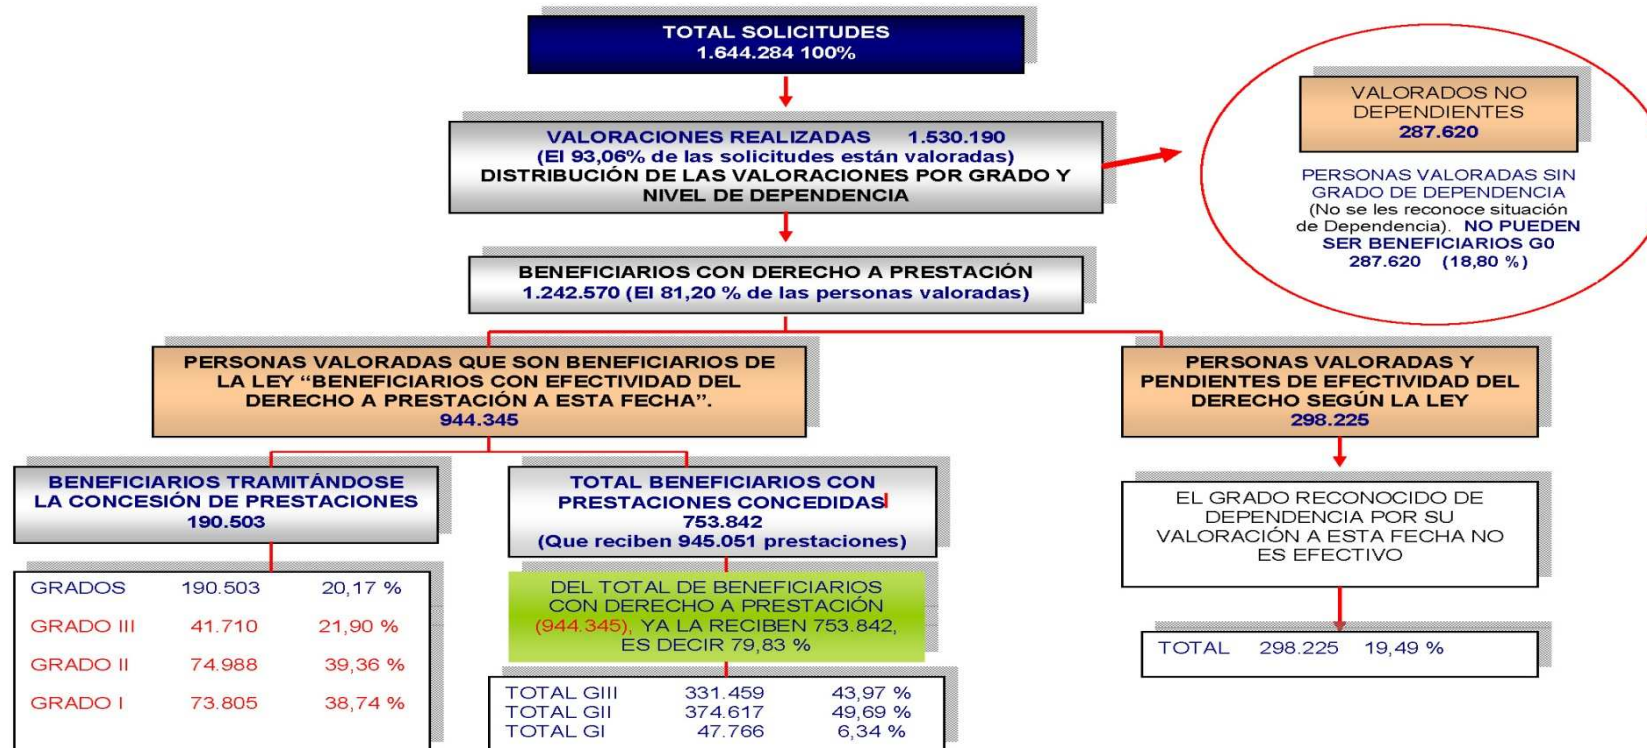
TOTAL SOLICITUDES
1.644.284 100%

VALORACIONES REALIZADAS 1.530.190
(El 93,06% de las solicitudes están valoradas)
DISTRIBUCIÓN DE LAS VALORACIONES POR GRADO Y NIVEL DE DEPENDENCIA

VALORADOS NO DEPENDIENTES
287.620

PERSONAS VALORADAS SIN GRADO DE DEPENDENCIA
(No se les reconoce situación de Dependencia). NO PUEDEN SER BENEFICIARIOS G0
287.620 (18,80 %)

BENEFICIARIOS CON DERECHO A PRESTACIÓN
1.242.570 (El 81,20 % de las personas valoradas)

PERSONAS VALORADAS QUE SON BENEFICIARIOS DE LA LEY "BENEFICIARIOS CON EFECTIVIDAD DEL DERECHO A PRESTACIÓN A ESTA FECHA".
944.345

PERSONAS VALORADAS Y PENDIENTES DE EFECTIVIDAD DEL DERECHO SEGÚN LA LEY
298.225

BENEFICIARIOS TRAMITÁNDOSE LA CONCESIÓN DE PRESTACIONES
190.503

| GRADOS | 190.503 | 20,17 % |
|---|---|---|
| GRADO III | 41.710 | 21,90 % |
| GRADO II | 74.988 | 39,36 % |
| GRADO I | 73.805 | 38,74 % |

TOTAL BENEFICIARIOS CON PRESTACIONES CONCEDIDAS
753.842
(Que reciben 945.051 prestaciones)

DEL TOTAL DE BENEFICIARIOS CON DERECHO A PRESTACIÓN (944.345), YA LA RECIBEN 753.842, ES DECIR 79,83 %

| TOTAL GIII | 331.459 | 43,97 % |
|---|---|---|
| TOTAL GII | 374.617 | 49,69 % |
| TOTAL GI | 47.766 | 6,34 % |

EL GRADO RECONOCIDO DE DEPENDENCIA POR SU VALORACIÓN A ESTA FECHA NO ES EFECTIVO

TOTAL 298.225 19,49 %